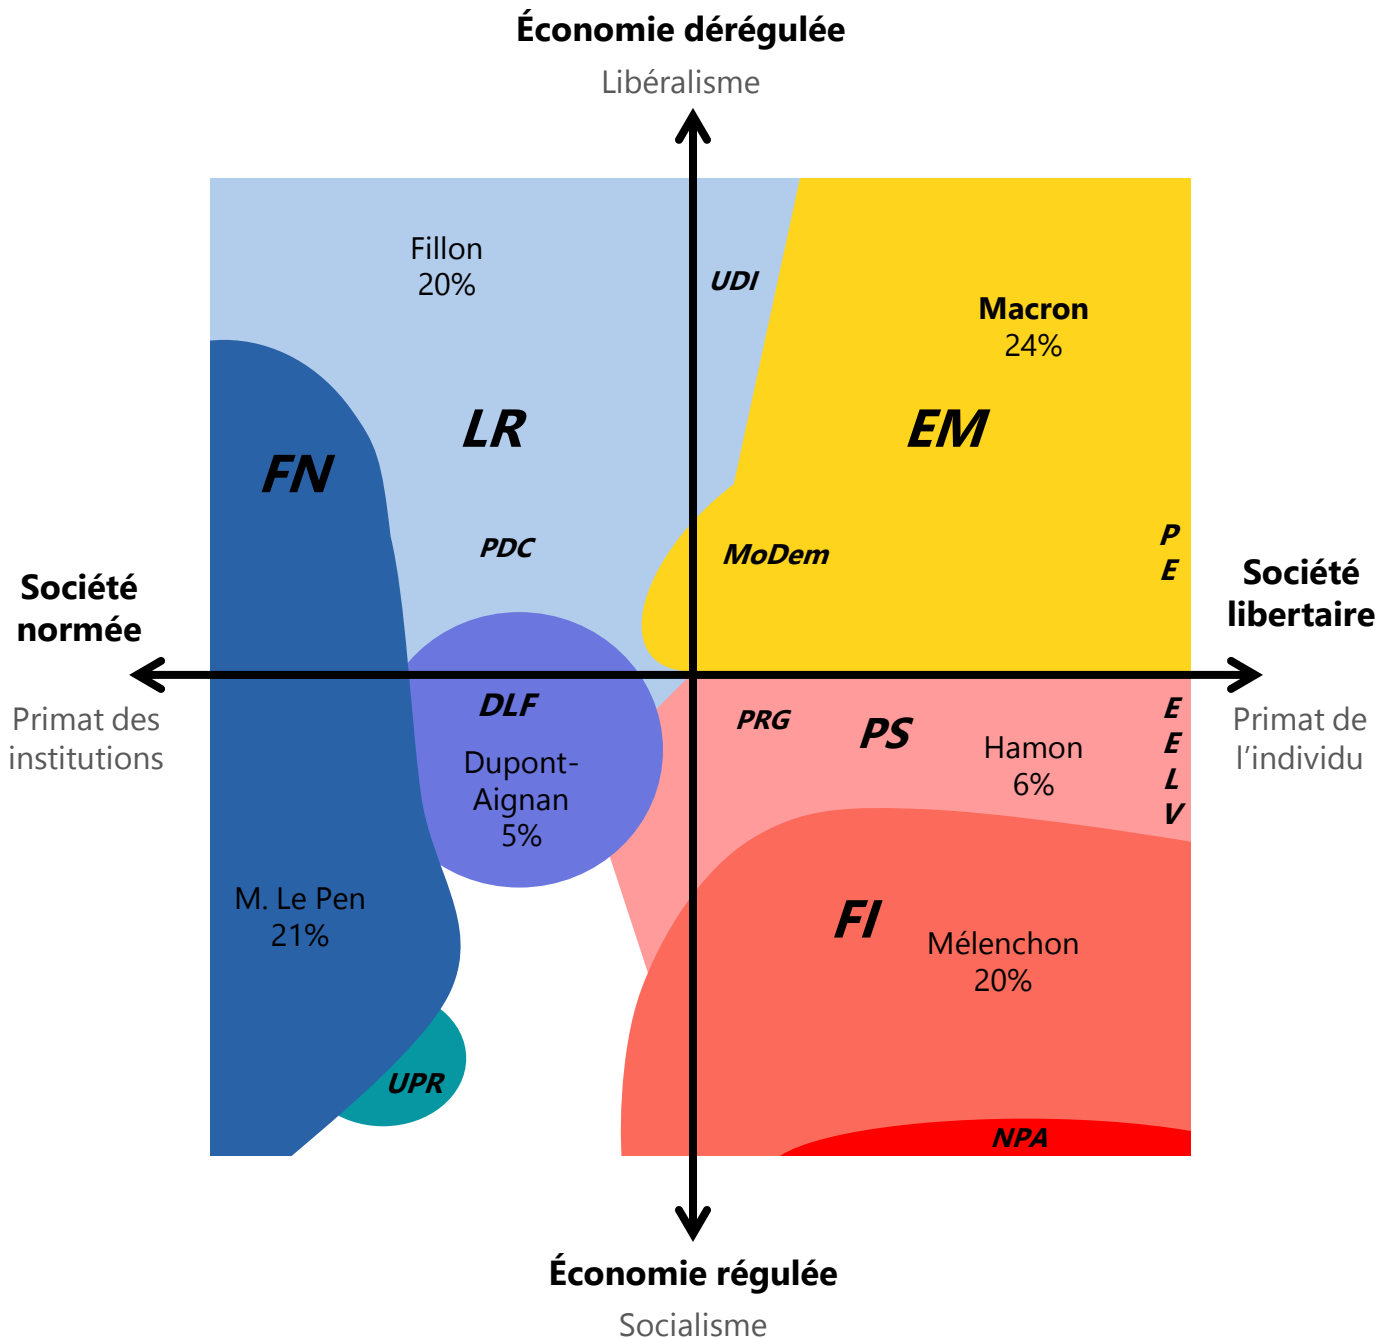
Économie dérégulée
Libéralisme

Fillon
20%

UDI

Macron
24%

FN

LR

EM

PDC

MoDem

P
E

Société normée
Primat des institutions

Société libertaire
Primat de l'individu

DLF
Dupont-Aignan
5%

PRG

PS

Hamon
6%

E
E
L
V

M. Le Pen
21%

FI

Mélenchon
20%

UPR

NPA

Économie régulée
Socialisme